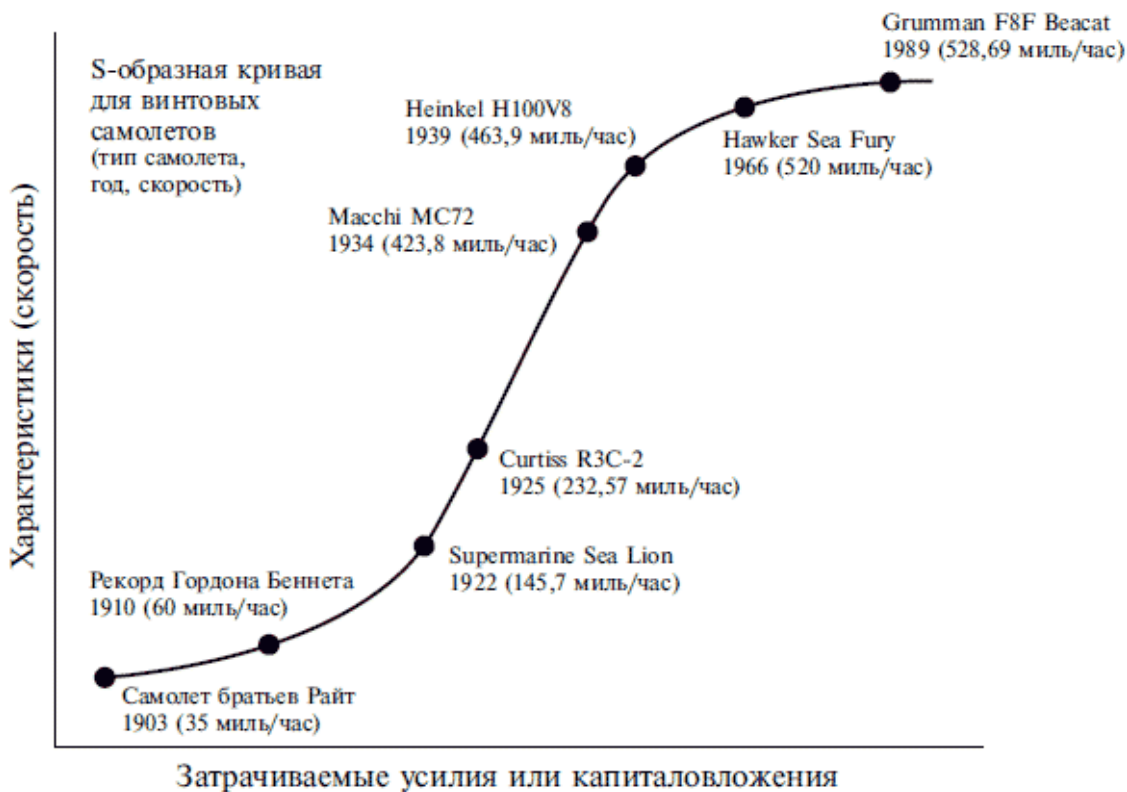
S-образная кривая для винтовых самолетов (тип самолета, год, скорость)

Grumman F8F Beacat
1989 (528,69 миль/час)

Heinkel H100V8
1939 (463,9 миль/час)

Hawker Sea Fury
1966 (520 миль/час)

Macchi MC72
1934 (423,8 миль/час)

Curtiss R3C-2
1925 (232,57 миль/час)

Supermarine Sea Lion
1922 (145,7 миль/час)

Рекорд Гордона Беннета
1910 (60 миль/час)

Самолет братьев Райт
1903 (35 миль/час)

Характеристики (скорость)

Затрачиваемые усилия или капиталовложения